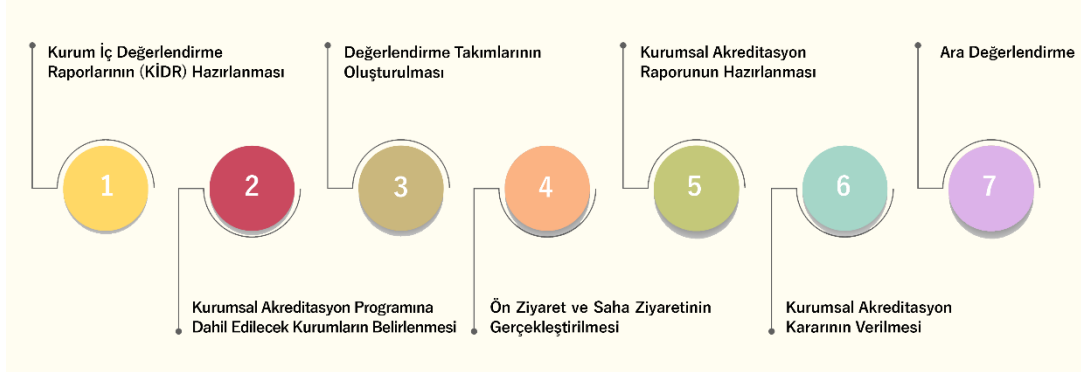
Kurum İç Değerlendirme Raporlarının (KİDR) Hazırlanması

1

Kurumsal Akreditasyon Programına Dahil Edilecek Kurumların Belirlenmesi

2

Değerlendirme Takımlarının Oluşturulması

3

Ön Ziyaret ve Saha Ziyaretinin Gerçekleştirilmesi

4

Kurumsal Akreditasyon Raporunun Hazırlanması

5

Kurumsal Akreditasyon Kararının Verilmesi

6

Ara Değerlendirme

7